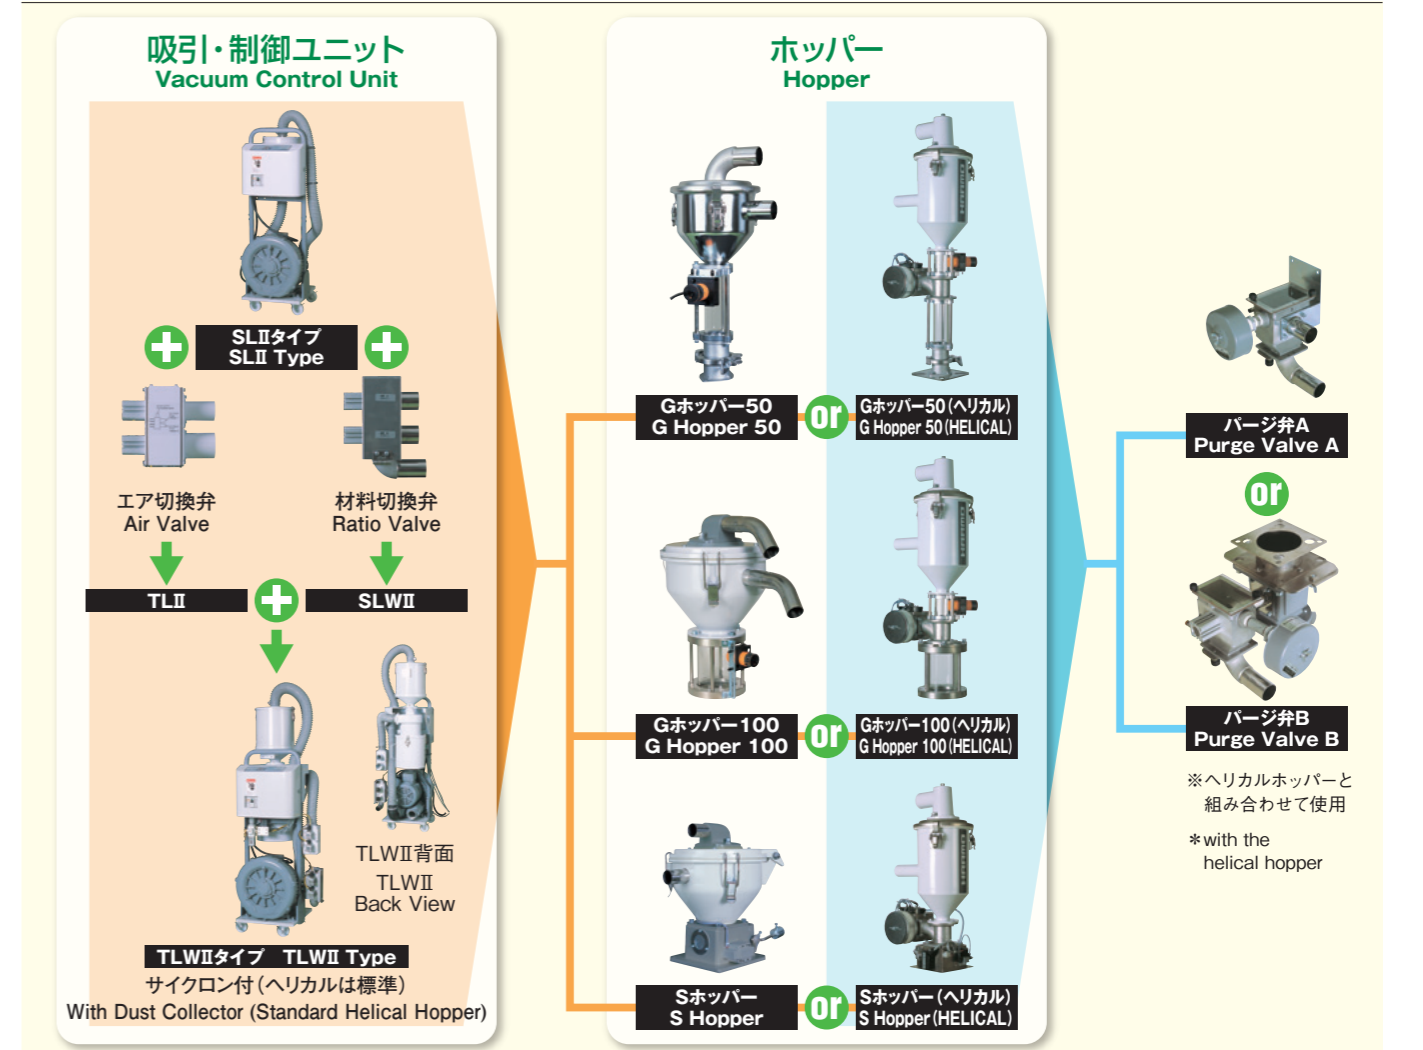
吸引・制御ユニット
Vacuum Control Unit

SLⅡタイプ
SLⅡ Type

エア切換弁
Air Valve

材料切換弁
Ratio Valve

TLⅡ

SLWⅡ

TLWⅡ背面
TLWⅡ
Back View

TLWⅡタイプ TLWⅡ Type
サイクロン付（ヘリカルは標準）
With Dust Collector (Standard Helical Hopper)

ホッパー
Hopper

Gホッパー50
G Hopper 50
or
Gホッパー50（ヘリカル）
G Hopper 50 (HELICAL)

Gホッパー100
G Hopper 100
or
Gホッパー100（ヘリカル）
G Hopper 100 (HELICAL)

Sホッパー
S Hopper
or
Sホッパー（ヘリカル）
S Hopper (HELICAL)

パージ弁A
Purge Valve A

or

パージ弁B
Purge Valve B

※ヘリカルホッパーと組み合わせて使用

＊with the helical hopper